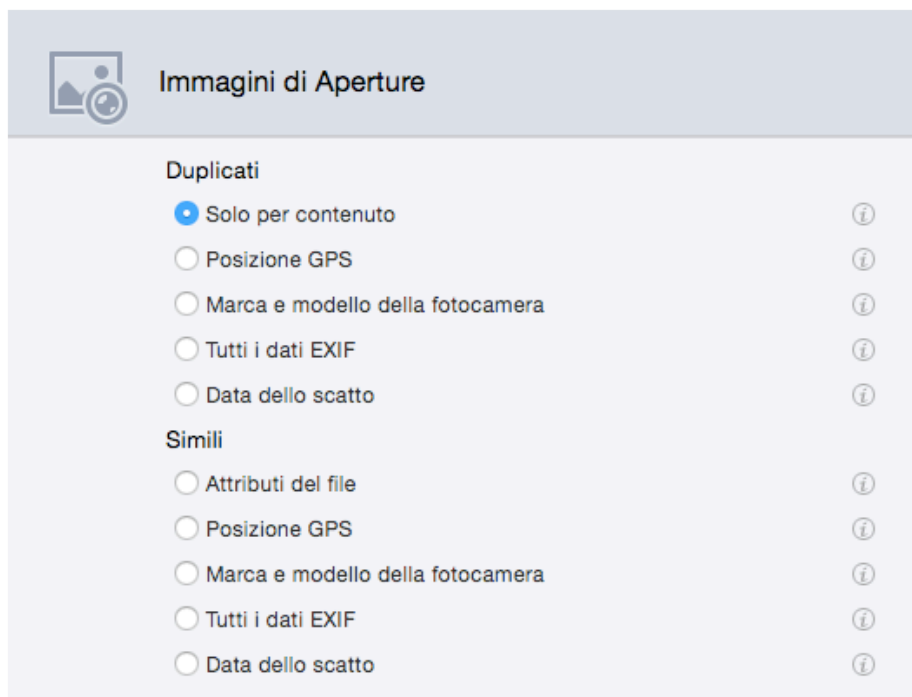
Immagini di Aperture

Duplicati

Solo per contenuto

Posizione GPS

Marca e modello della fotocamera

Tutti i dati EXIF

Data dello scatto

Simili

Attributi del file

Posizione GPS

Marca e modello della fotocamera

Tutti i dati EXIF

Data dello scatto